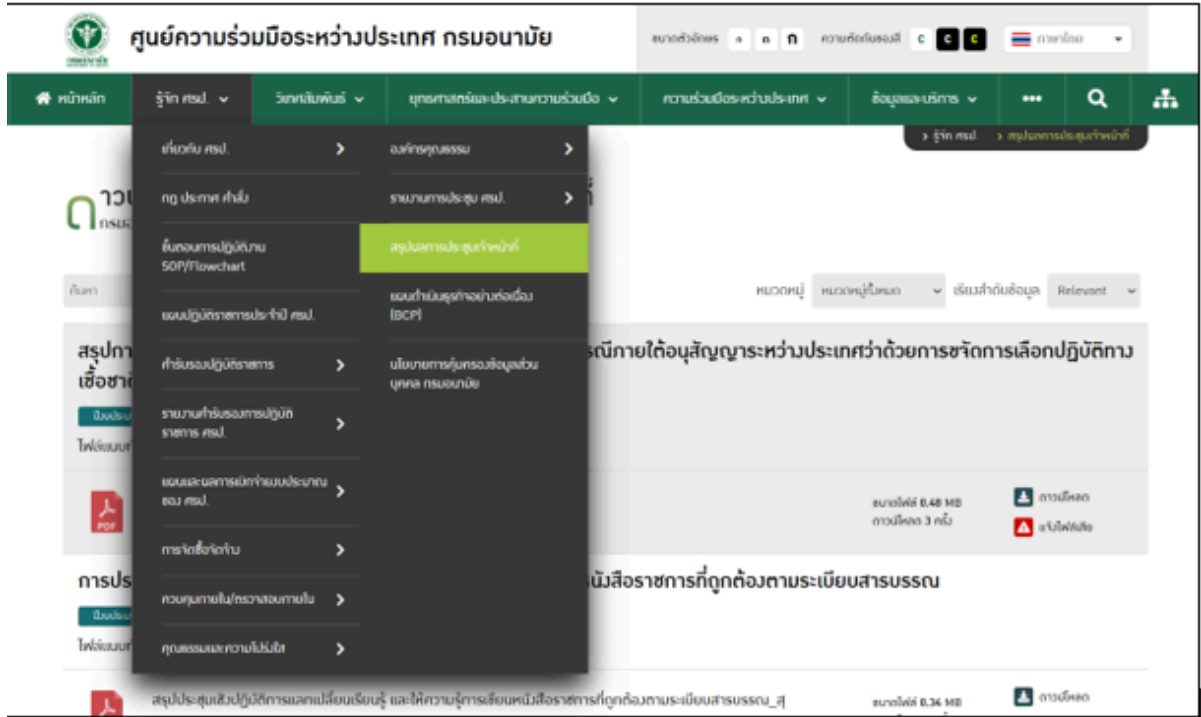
ศูนย์ความร่วมมือระหว่างประเทศ กรมอนามัย

ขนาดตัวอักษร ก ก ก ความตัดกันของสี C C C ภาษาไทย

หน้าหลัก รู้จัก ศรป. วิเทศสัมพันธ์ ยุทธศาสตร์และประสานความร่วมมือ ความร่วมมือระหว่างประเทศ ข้อมูลและบริการ •••

เกี่ยวกับ ศรป.
กฎ ประกาศ คำสั่ง
ขั้นตอนการปฏิบัติงาน SOP/Flowchart
แผนปฏิบัติราชการประจำปี ศรป.
คำรับรองปฏิบัติราชการ
รายงานคำรับรองการปฏิบัติราชการ ศรป.
แผนและผลการเบิกจ่ายงบประมาณ ของ ศรป.
การจัดซื้อจัดจ้าง
ควบคุมภายใน/ตรวจสอบภายใน
คุณธรรมและความโปร่งใส

องค์กรคุณธรรม
รายงานการประชุม ศรป.
สรุปผลการประชุมเจ้าหน้าที่
แผนดำเนินธุรกิจอย่างต่อเนื่อง (BCP)
นโยบายการคุ้มครองข้อมูลส่วนบุคคล กรมอนามัย

> รู้จัก ศรป > สรุปผลการประชุมเจ้าหน้าที่

กาว
กรมอ

ค้นหา

หมวดหมู่ หมวดหมู่ทั้งหมด เรียงลำดับข้อมูล Relevant

สรุปกา รณีภายใต้อนุสัญญาระหว่างประเทศว่าด้วยการขจัดการเลือกปฏิบัติทาง เชื้อชาติ

ไฟล์แนบ

PDF

ขนาดไฟล์ 0.48 MB
ดาวน์โหลด 3 ครั้ง
ดาวน์โหลด
แจ้งไฟล์เสีย

การปร นังสือราชการที่ถูกต้องตามระเบียบสารบรรณ

ไฟล์แนบ

สรุปประชุมเชิงปฏิบัติการแลกเปลี่ยนเรียนรู้ และให้ความรู้การเขียนหนังสือราชการที่ถูกต้องตามระเบียบสารบรรณ_สุ

ขนาดไฟล์ 0.34 MB
ดาวน์โหลด